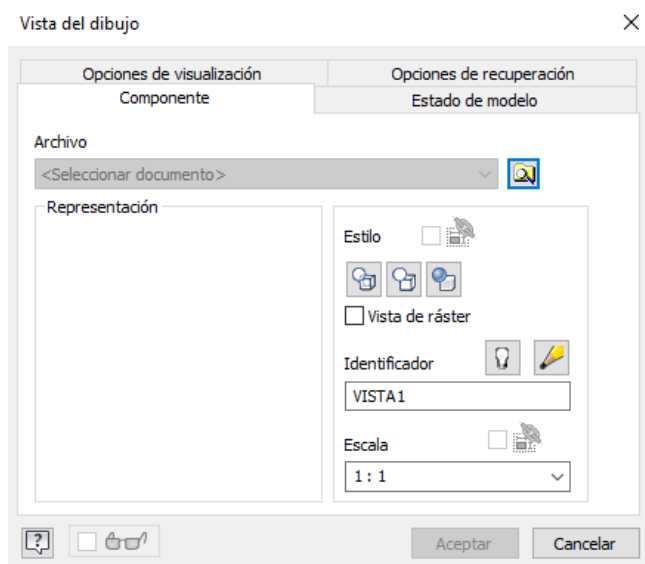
Vista del dibujo

Opciones de visualización
Opciones de recuperación
Componente
Estado de modelo

Archivo
<Seleccionar documento>

Representación

Estilo

Vista de ráster

Identificador
VISTA1

Escala
1 : 1

Aceptar
Cancelar